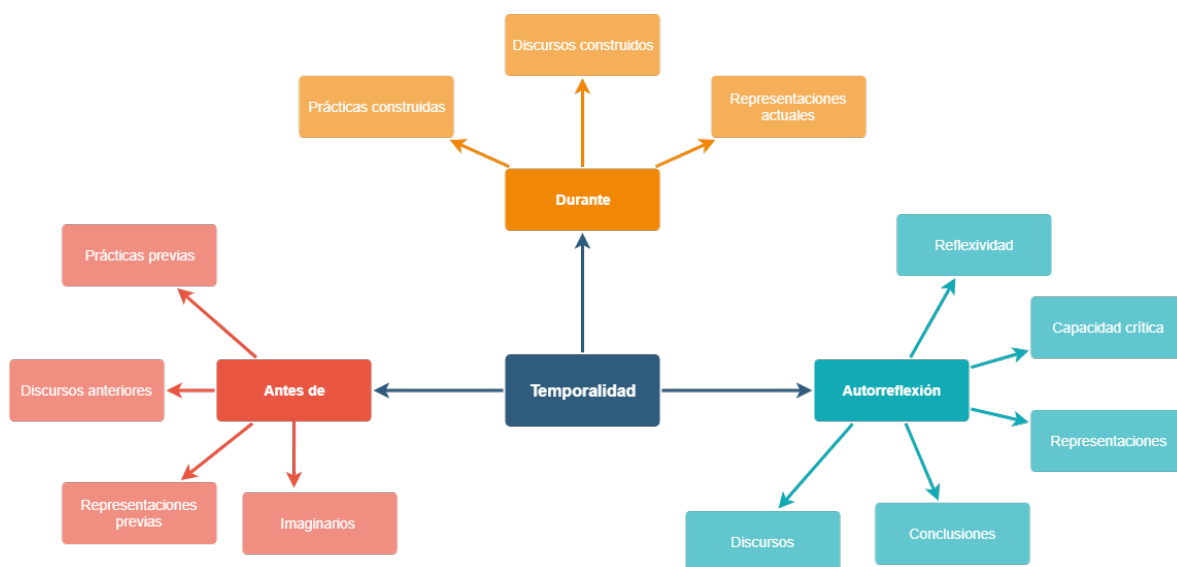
Discursos construidos

Prácticas construidas

Representaciones actuales

Durante

Prácticas previas

Reflexividad

Capacidad crítica

Discursos anteriores

Antes de

Temporalidad

Autorreflexión

Representaciones

Representaciones previas

Imaginarios

Conclusiones

Discursos